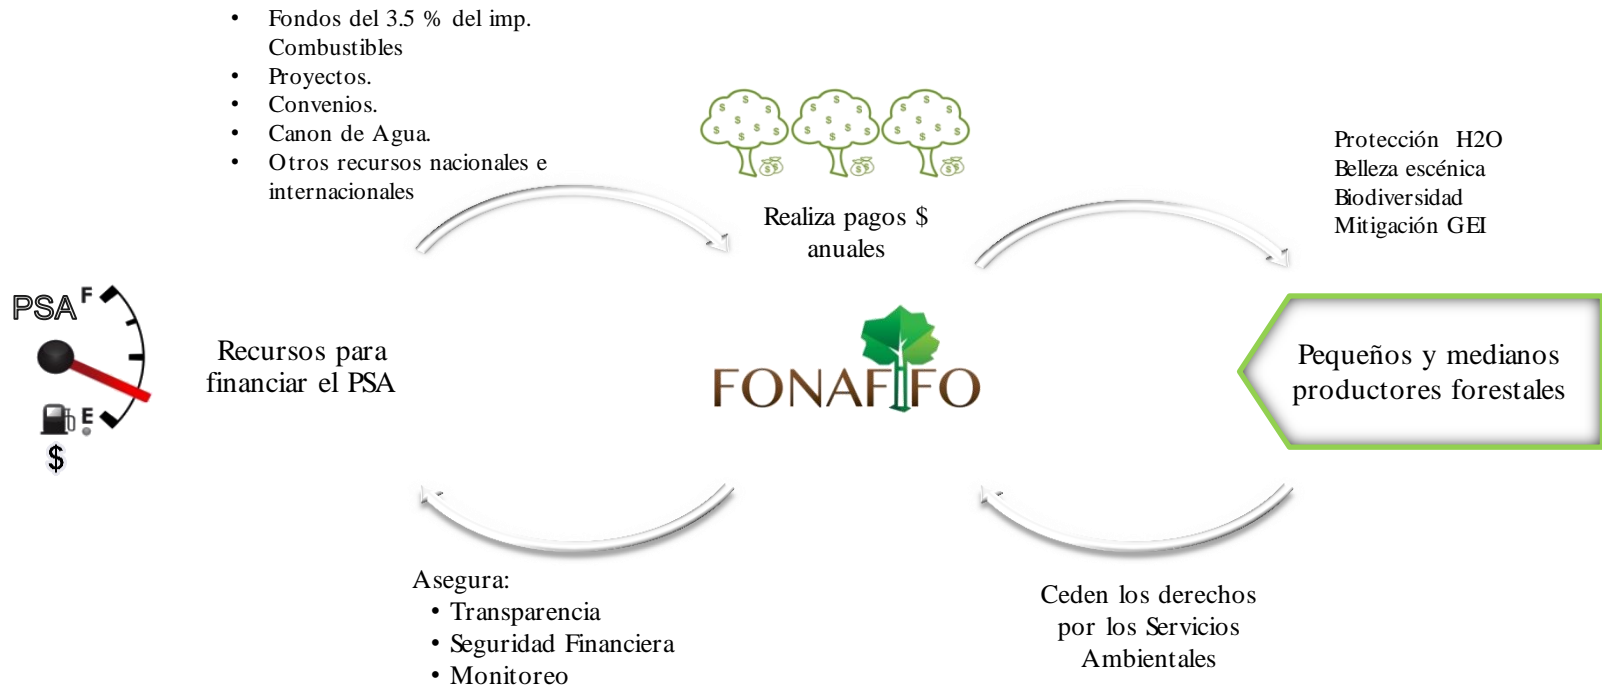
- Fondos del 3.5 % del imp. Combustibles
- Proyectos.
- Convenios.
- Canon de Agua.
- Otros recursos nacionales e internacionales

Realiza pagos $ anuales

Protección H2O
Belleza escénica
Biodiversidad
Mitigación GEI

PSA F E $

Recursos para financiar el PSA

FONAFIFO

Pequeños y medianos productores forestales

Asegura:
• Transparencia
• Seguridad Financiera
• Monitoreo

Ceden los derechos por los Servicios Ambientales